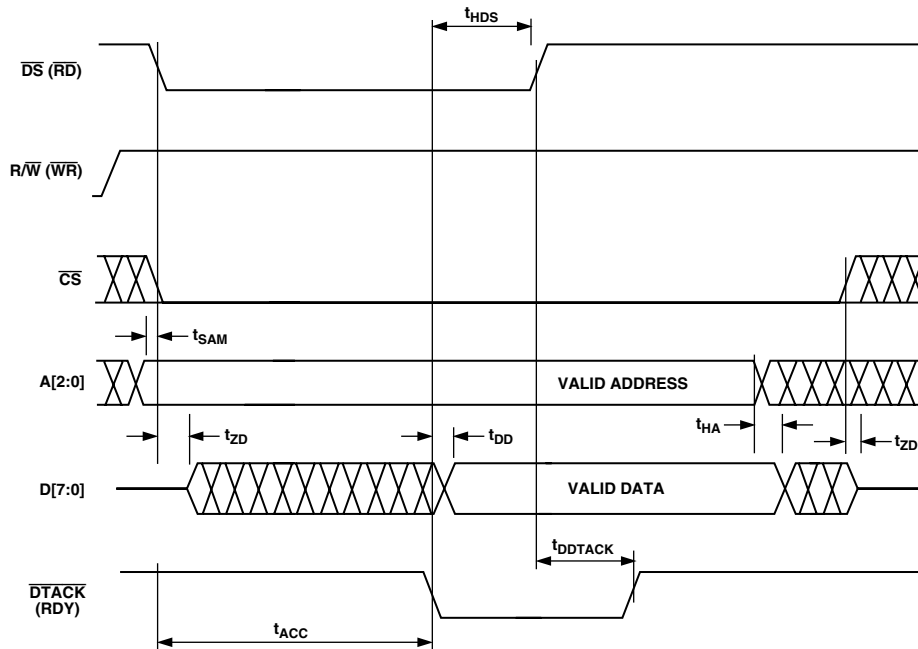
$t_{HDS}$

$\overline{DS}$ ($\overline{RD}$)

R/$\overline{W}$ ($\overline{WR}$)

$\overline{CS}$

$t_{SAM}$

A[2:0]

VALID ADDRESS

$t_{HA}$

$t_{ZD}$

$t_{DD}$

$t_{ZD}$

D[7:0]

VALID DATA

$t_{DDTACK}$

$\overline{DTACK}$ (RDY)

$t_{ACC}$